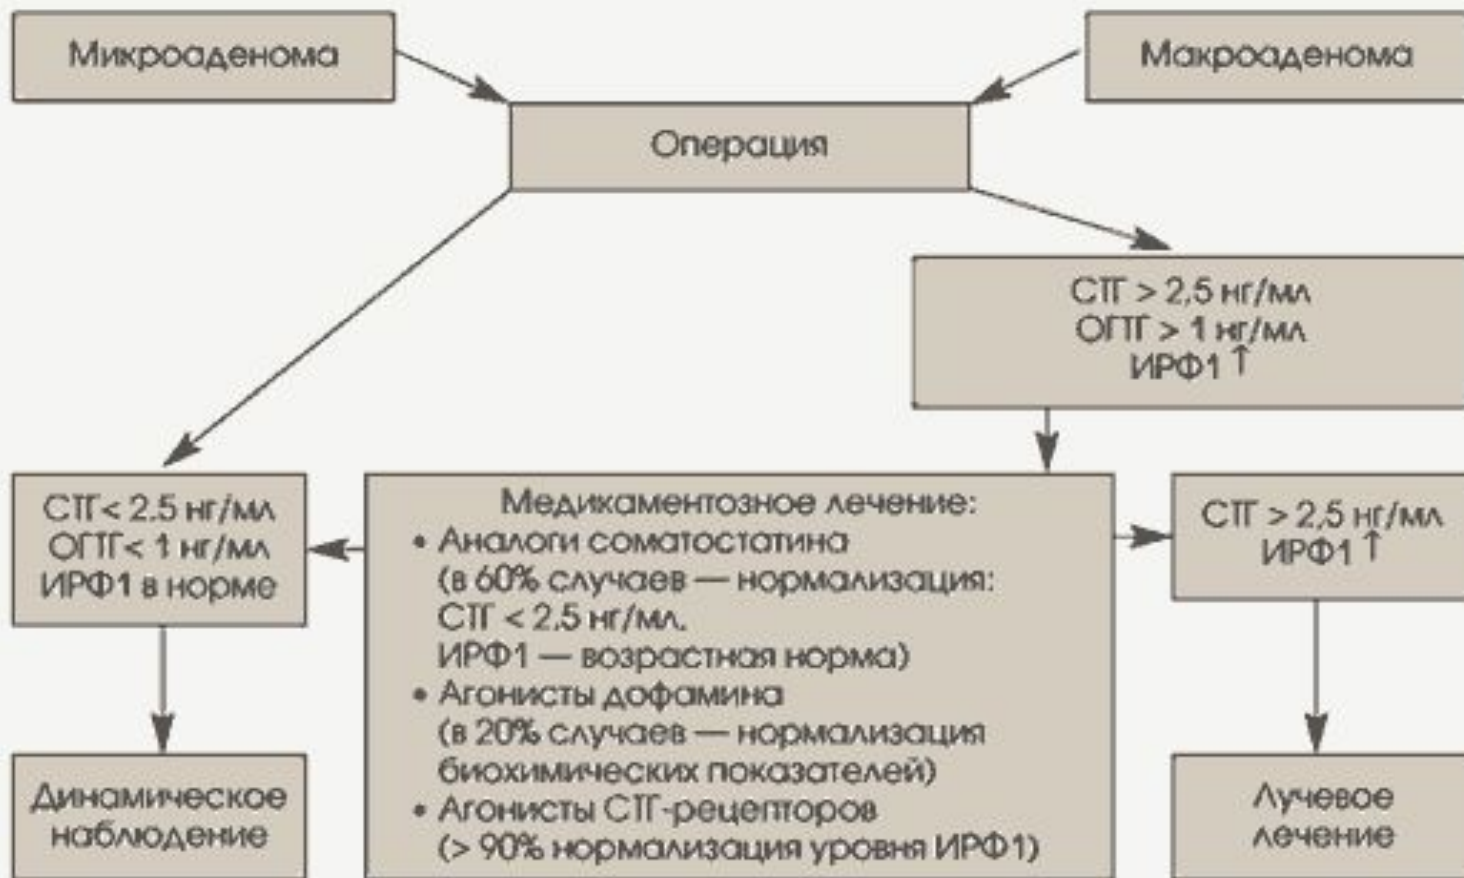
Микроаденома

Макроаденома

Операция

СТГ > 2,5 нг/мл
ОГТТ > 1 нг/мл
ИРФ1 ↑

СТГ < 2,5 нг/мл
ОГТТ < 1 нг/мл
ИРФ1 в норме

Медикаментозное лечение:
• Аналоги соматостатина (в 60% случаев — нормализация: СТГ < 2,5 нг/мл. ИРФ1 — возрастная норма)
• Агонисты дофамина (в 20% случаев — нормализация биохимических показателей)
• Агонисты СТГ-рецепторов (> 90% нормализация уровня ИРФ1)

СТГ > 2,5 нг/мл
ИРФ1 ↑

Динамическое наблюдение

Лучевое лечение